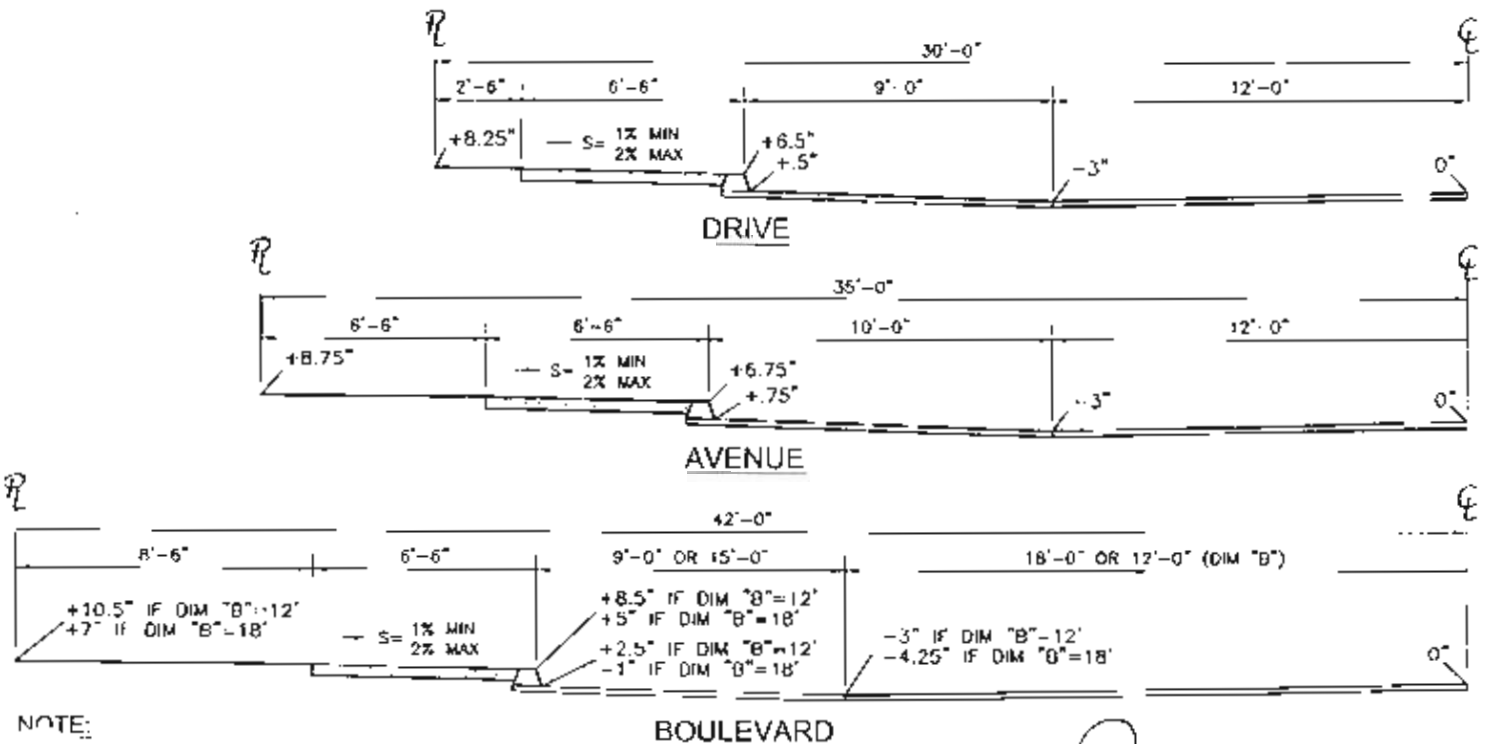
PL

30'-0"

CL

2'-6"

6'-6"

9'-0"

12'-0"

+8.25"

S= 1% MIN 2% MAX

+6.5"

+.5"

-3"

0"

DRIVE

PL

35'-0"

CL

6'-6"

6'-6"

10'-0"

12'-0"

+8.75"

S= 1% MIN 2% MAX

+6.75"

+.75"

-3"

0"

AVENUE

PL

42'-0"

CL

8'-6"

6'-6"

9'-0" OR 15'-0"

18'-0" OR 12'-0" (DIM "B")

+10.5" IF DIM "B"=12'

+7" IF DIM "B"=18'

S= 1% MIN 2% MAX

+8.5" IF DIM "B"=12'

+5" IF DIM "B"=18'

+2.5" IF DIM "B"=12'

-1" IF DIM "B"=18'

-3" IF DIM "B"=12'

-4.25" IF DIM "B"=18'

0"

NOTE:

BOULEVARD